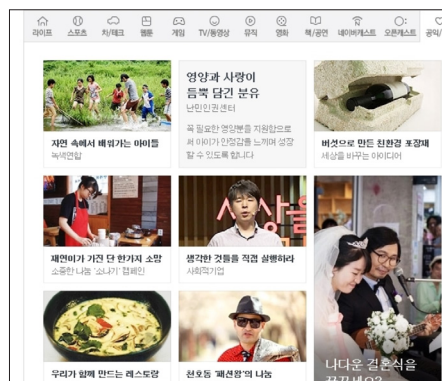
라이프 스포츠 차/테크 웹툰 게임 TV/동영상 뮤직 영화 책/공연 네이버캐스트 오픈캐스트 공익/

자연 속에서 배워가는 아이들
녹색연합

영양과 사랑이 듬뿍 담긴 분유
난민인권센터
꼭 필요한 영양분을 지원받으셔 아이가 안정감을 느끼며 성장할 수 있도록 합니다

버섯으로 만든 친환경 포장재
세상을 바꾸는 아이디어

재연이가 가진 단 한가지 소망
소중한 나눔 '소나기' 캠페인

생각한 것들을 직접 실행하라
사회적기업

나다운 결혼식을 꿈꾸나요?

우리가 함께 만드는 레스토랑

천호동 '패션왕'의 나눔